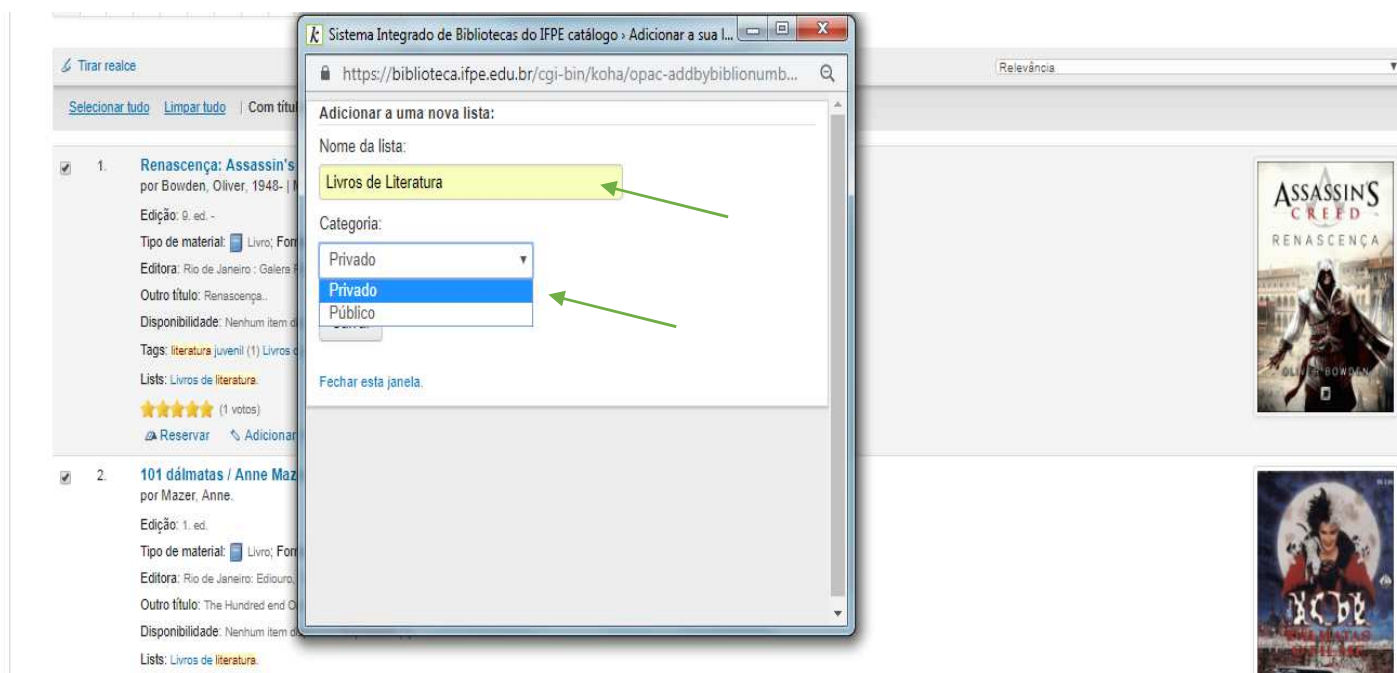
Tirar realce

Relevância

Selecionar tudo Limpar tudo | Com títul

1. Renascença: Assassin's
por Bowden, Oliver, 1948- |

Edição: 9. ed. -

Tipo de material: Livro; For

Editora: Rio de Janeiro : Galera

Outro título: Renascença..

Disponibilidade: Nenhum item d

Tags: literatura juvenil (1) Livros

Lists: Livros de literatura.

(1 votos)

Reservar Adicionar

2. 101 dálmatas / Anne Maz
por Mazer, Anne.

Edição: 1. ed.

Tipo de material: Livro; For

Editora: Rio de Janeiro: Ediouro,

Outro título: The Hundred end O

Disponibilidade: Nenhum item d

Lists: Livros de literatura.

Sistema Integrado de Bibliotecas do IFPE catálogo › Adicionar a sua l...

https://biblioteca.ifpe.edu.br/cgi-bin/koha/opac-addbybiblionumb...

Adicionar a uma nova lista:

Nome da lista:

Livros de Literatura

Categoria:

Privado

Privado
Público

Fechar esta janela.

ASSASSIN'S CREED
RENASCENÇA
OLIVER BOWDEN